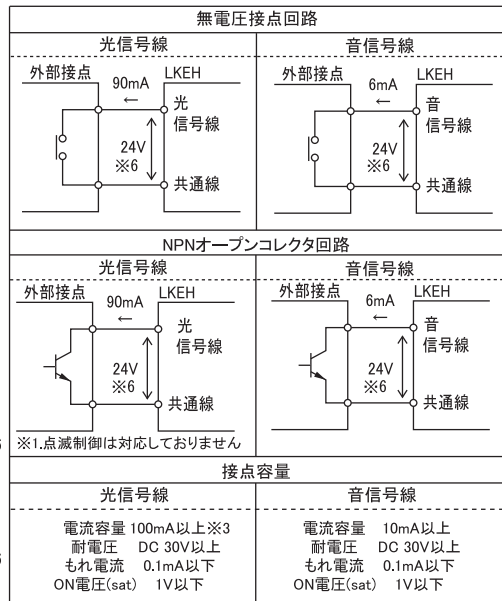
無電圧接点回路

| 光信号線 | 音信号線 |
|---|---|
| 外部接点 90mA ← LKEH 光 信号線 24V ※6 共通線 | 外部接点 6mA ← LKEH 音 信号線 24V ※6 共通線 |

NPNオープンコレクタ回路

| 光信号線 | 音信号線 |
|---|---|
| 外部接点 90mA ← LKEH 光 信号線 24V ※6 共通線 | 外部接点 6mA ← LKEH 音 信号線 24V ※6 共通線 |

※1.点滅制御は対応しておりません

接点容量

| 光信号線 | 音信号線 |
|---|---|
| 電流容量 100mA以上※3<br>耐電圧 DC 30V以上<br>もれ電流 0.1mA以下<br>ON電圧(sat) 1V以下 | 電流容量 10mA以上<br>耐電圧 DC 30V以上<br>もれ電流 0.1mA以下<br>ON電圧(sat) 1V以下 |